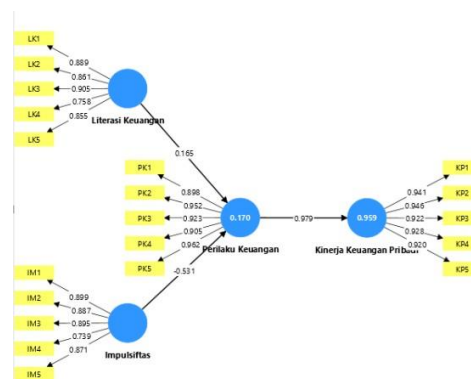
LK1
LK2
LK3
LK4
LK5
0.889
0.861
0.905
0.758
0.855
Literasi Keuangan
0.165
PK1
PK2
PK3
PK4
PK5
0.898
0.952
0.923
0.905
0.962
0.170
Perilaku Keuangan
0.979
0.959
Kinerja Keuangan Pribadi
0.941
0.946
0.922
0.928
0.920
KP1
KP2
KP3
KP4
KP5
-0.531
IM1
IM2
IM3
IM4
IM5
0.899
0.887
0.895
0.739
0.871
Impulsiftas